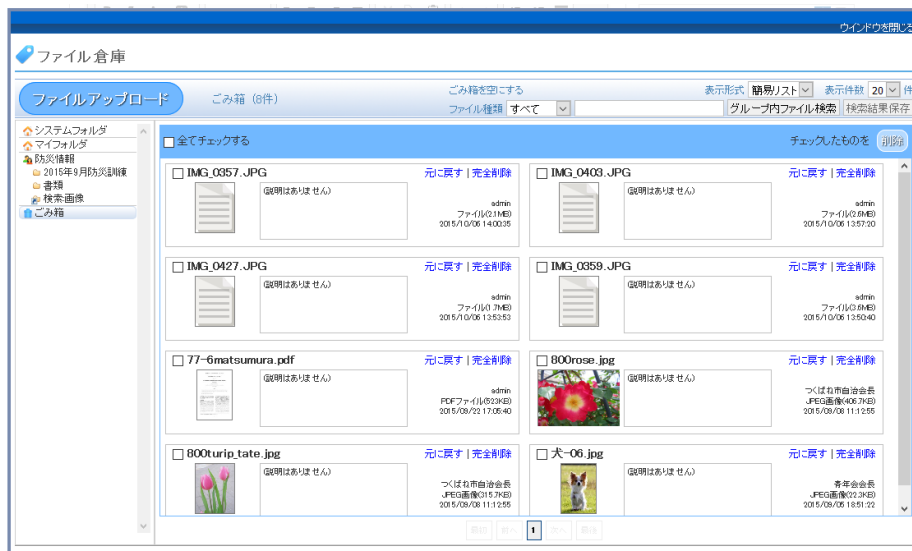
ウインドウを閉じる

ファイル倉庫

ファイルアップロード

ごみ箱（8件）

ごみ箱を空にする

表示形式 簡易リスト 表示件数 20 件

ファイル種類 すべて

グループ内ファイル検索 検索結果保存

システムフォルダ
マイフォルダ
防災情報
2015年9月防災訓練
書類
検索画像
ごみ箱

全てチェックする

チェックしたものを 削除

IMG_0357.JPG
元に戻す | 完全削除
(説明はありません)
admin
ファイル(2.1MB)
2015/10/06 14:00:35

IMG_0403.JPG
元に戻す | 完全削除
(説明はありません)
admin
ファイル(2.6MB)
2015/10/06 13:57:20

IMG_0427.JPG
元に戻す | 完全削除
(説明はありません)
admin
ファイル(1.7MB)
2015/10/06 13:53:53

IMG_0359.JPG
元に戻す | 完全削除
(説明はありません)
admin
ファイル(3.6MB)
2015/10/06 13:50:40

77-6matsumura.pdf
元に戻す | 完全削除
(説明はありません)
admin
PDFファイル(523KB)
2015/09/22 17:05:40

800rose.jpg
元に戻す | 完全削除
(説明はありません)
つくば市自治会長
JPEG画像(406.7KB)
2015/09/08 11:12:55

800turip_tate.jpg
元に戻す | 完全削除
(説明はありません)
つくば市自治会長
JPEG画像(315.7KB)
2015/09/08 11:12:55

犬-06.jpg
元に戻す | 完全削除
(説明はありません)
青年会会長
JPEG画像(22.3KB)
2015/09/05 18:51:22

最初 前へ 1 次へ 最後